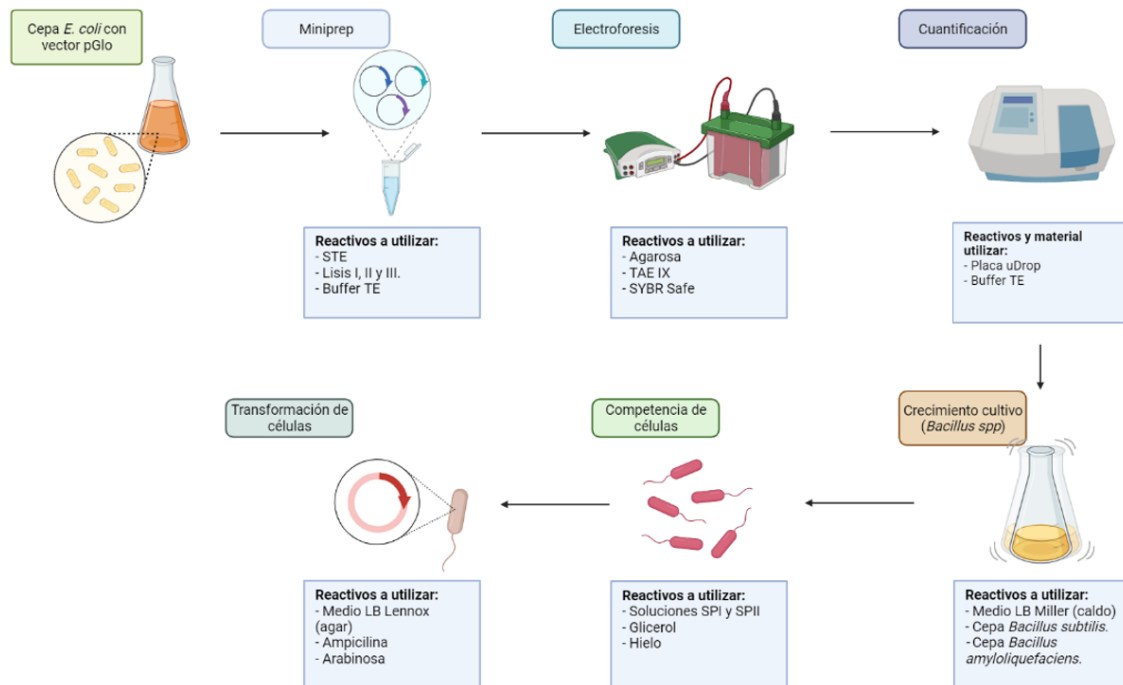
Cepa E. coli con vector pGlo

Miniprep

Reactivos a utilizar:
- STE
- Lisis I, II y III.
- Buffer TE

Electroforesis

Reactivos a utilizar:
- Agarosa
- TAE IX
- SYBR Safe

Cuantificación

Reactivos y material utilizar:
- Placa uDrop
- Buffer TE

Crecimiento cultivo (Bacillus spp)

Reactivos a utilizar:
- Medio LB Miller (caldo)
- Cepa Bacillus subtilis.
- Cepa Bacillus amyloliquefaciens.

Competencia de células

Reactivos a utilizar:
- Soluciones SPI y SPII
- Glicerol
- Hielo

Transformación de células

Reactivos a utilizar:
- Medio LB Lennox (agar)
- Ampicilina
- Arabinosa